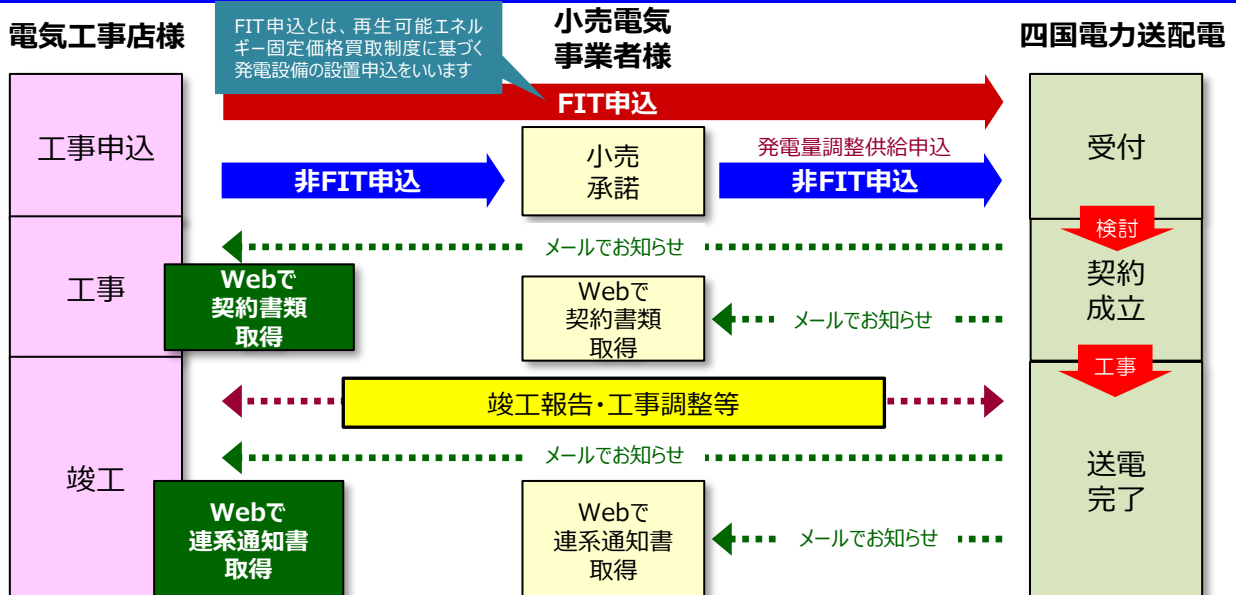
電気工事店様

FIT申込とは、再生可能エネルギー固定価格買取制度に基づく発電設備の設置申込をいいます

小売電気事業者様

四国電力送配電

FIT申込

工事申込

非FIT申込

小売
承諾

発電量調整供給申込

非FIT申込

受付

検討

メールでお知らせ

工事

Webで
契約書類
取得

Webで
契約書類
取得

メールでお知らせ

契約
成立

工事

竣工報告・工事調整等

メールでお知らせ

竣工

Webで
連系通知書
取得

Webで
連系通知書
取得

メールでお知らせ

送電
完了